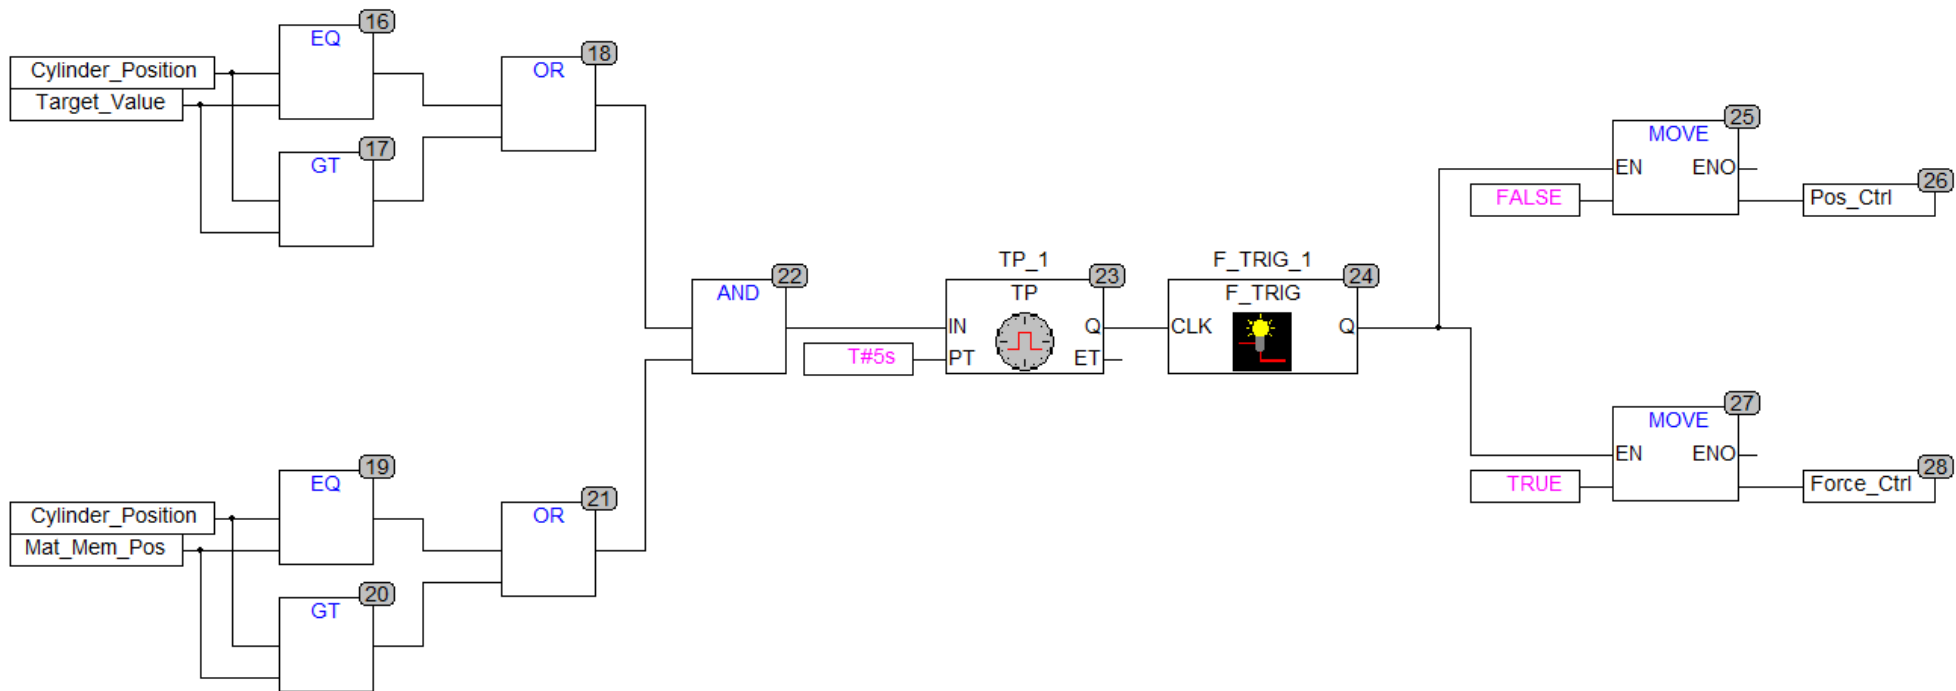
EQ 16
Cylinder_Position
Target_Value
GT 17
OR 18
AND 22
TP_1
TP 23
IN
PT
Q
ET
T#5s
F_TRIG_1
F_TRIG 24
CLK
Q
MOVE 25
EN
ENO
FALSE
Pos_Ctrl 26
MOVE 27
EN
ENO
TRUE
Force_Ctrl 28
EQ 19
Cylinder_Position
Mat_Mem_Pos
GT 20
OR 21